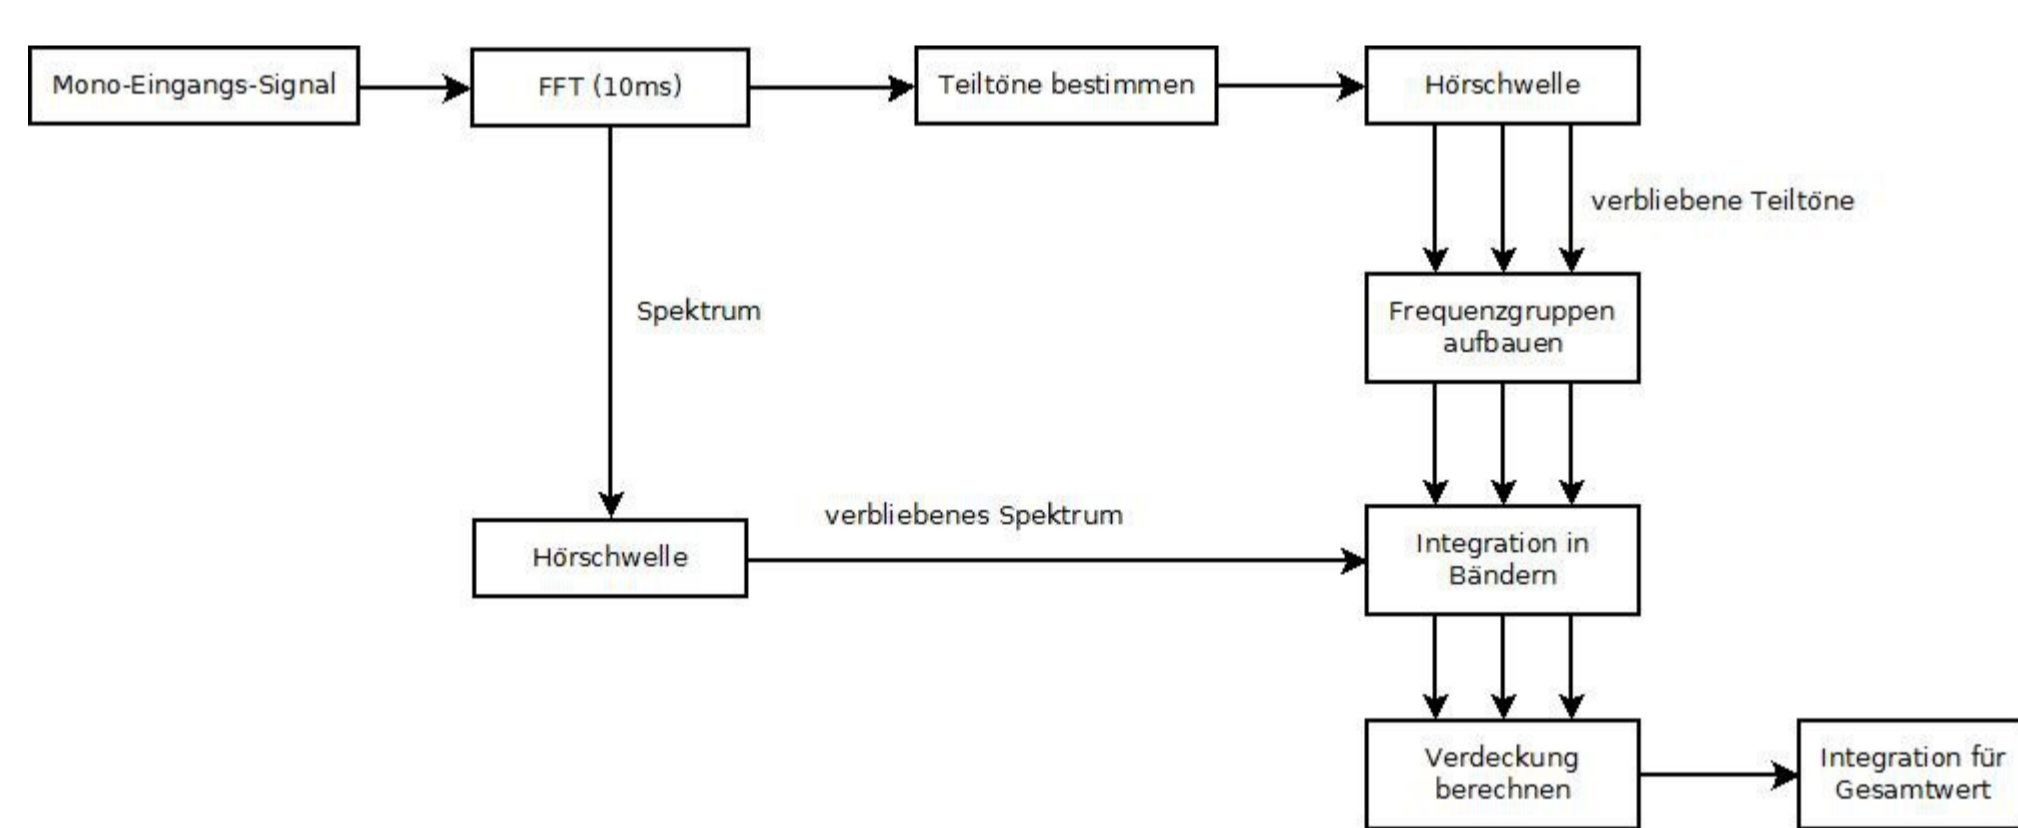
Mono-Eingangs-Signal

FFT (10ms)

Teiltöne bestimmen

Hörschwelle

verbliebene Teiltöne

Spektrum

Frequenzgruppen aufbauen

verbliebenes Spektrum

Hörschwelle

Integration in Bändern

Verdeckung berechnen

Integration für Gesamtwert